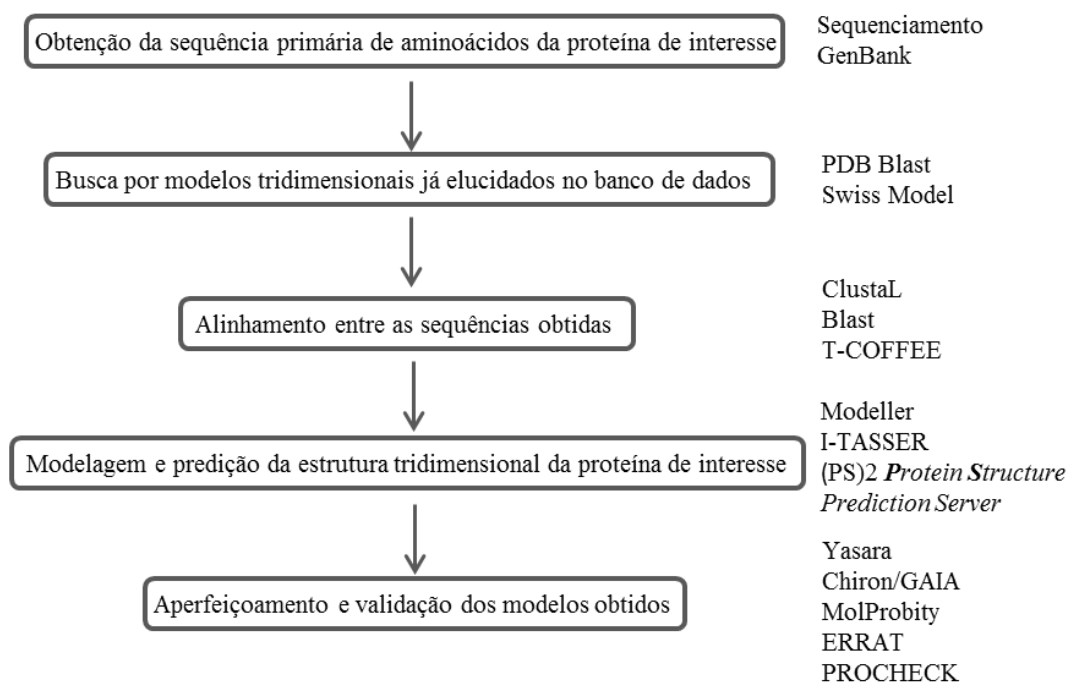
Obtenção da sequência primária de aminoácidos da proteína de interesse

Sequenciamento
GenBank

Busca por modelos tridimensionais já elucidados no banco de dados

PDB Blast
Swiss Model

Alinhamento entre as sequências obtidas

ClustaL
Blast
T-COFFEE

Modelagem e predição da estrutura tridimensional da proteína de interesse

Modeller
I-TASSER
(PS)2 Protein Structure Prediction Server

Aperfeiçoamento e validação dos modelos obtidos

Yasara
Chiron/GAIA
MolProbity
ERRAT
PROCHECK